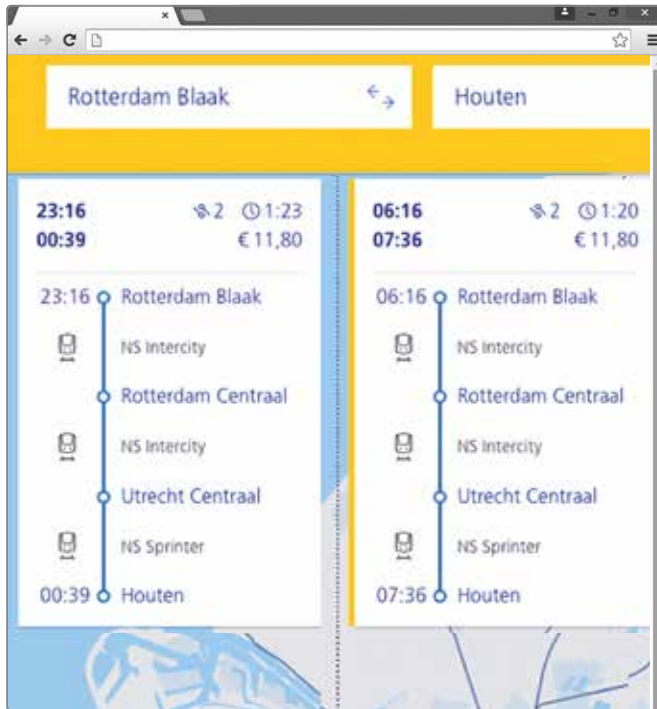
×

Rotterdam Blaak

Houten

23:16
00:39

2 1:23
€ 11,80

23:16 Rotterdam Blaak

NS Intercity

Rotterdam Centraal

NS Intercity

Utrecht Centraal

NS Sprinter

00:39 Houten

06:16
07:36

2 1:20
€ 11,80

06:16 Rotterdam Blaak

NS Intercity

Rotterdam Centraal

NS Intercity

Utrecht Centraal

NS Sprinter

07:36 Houten